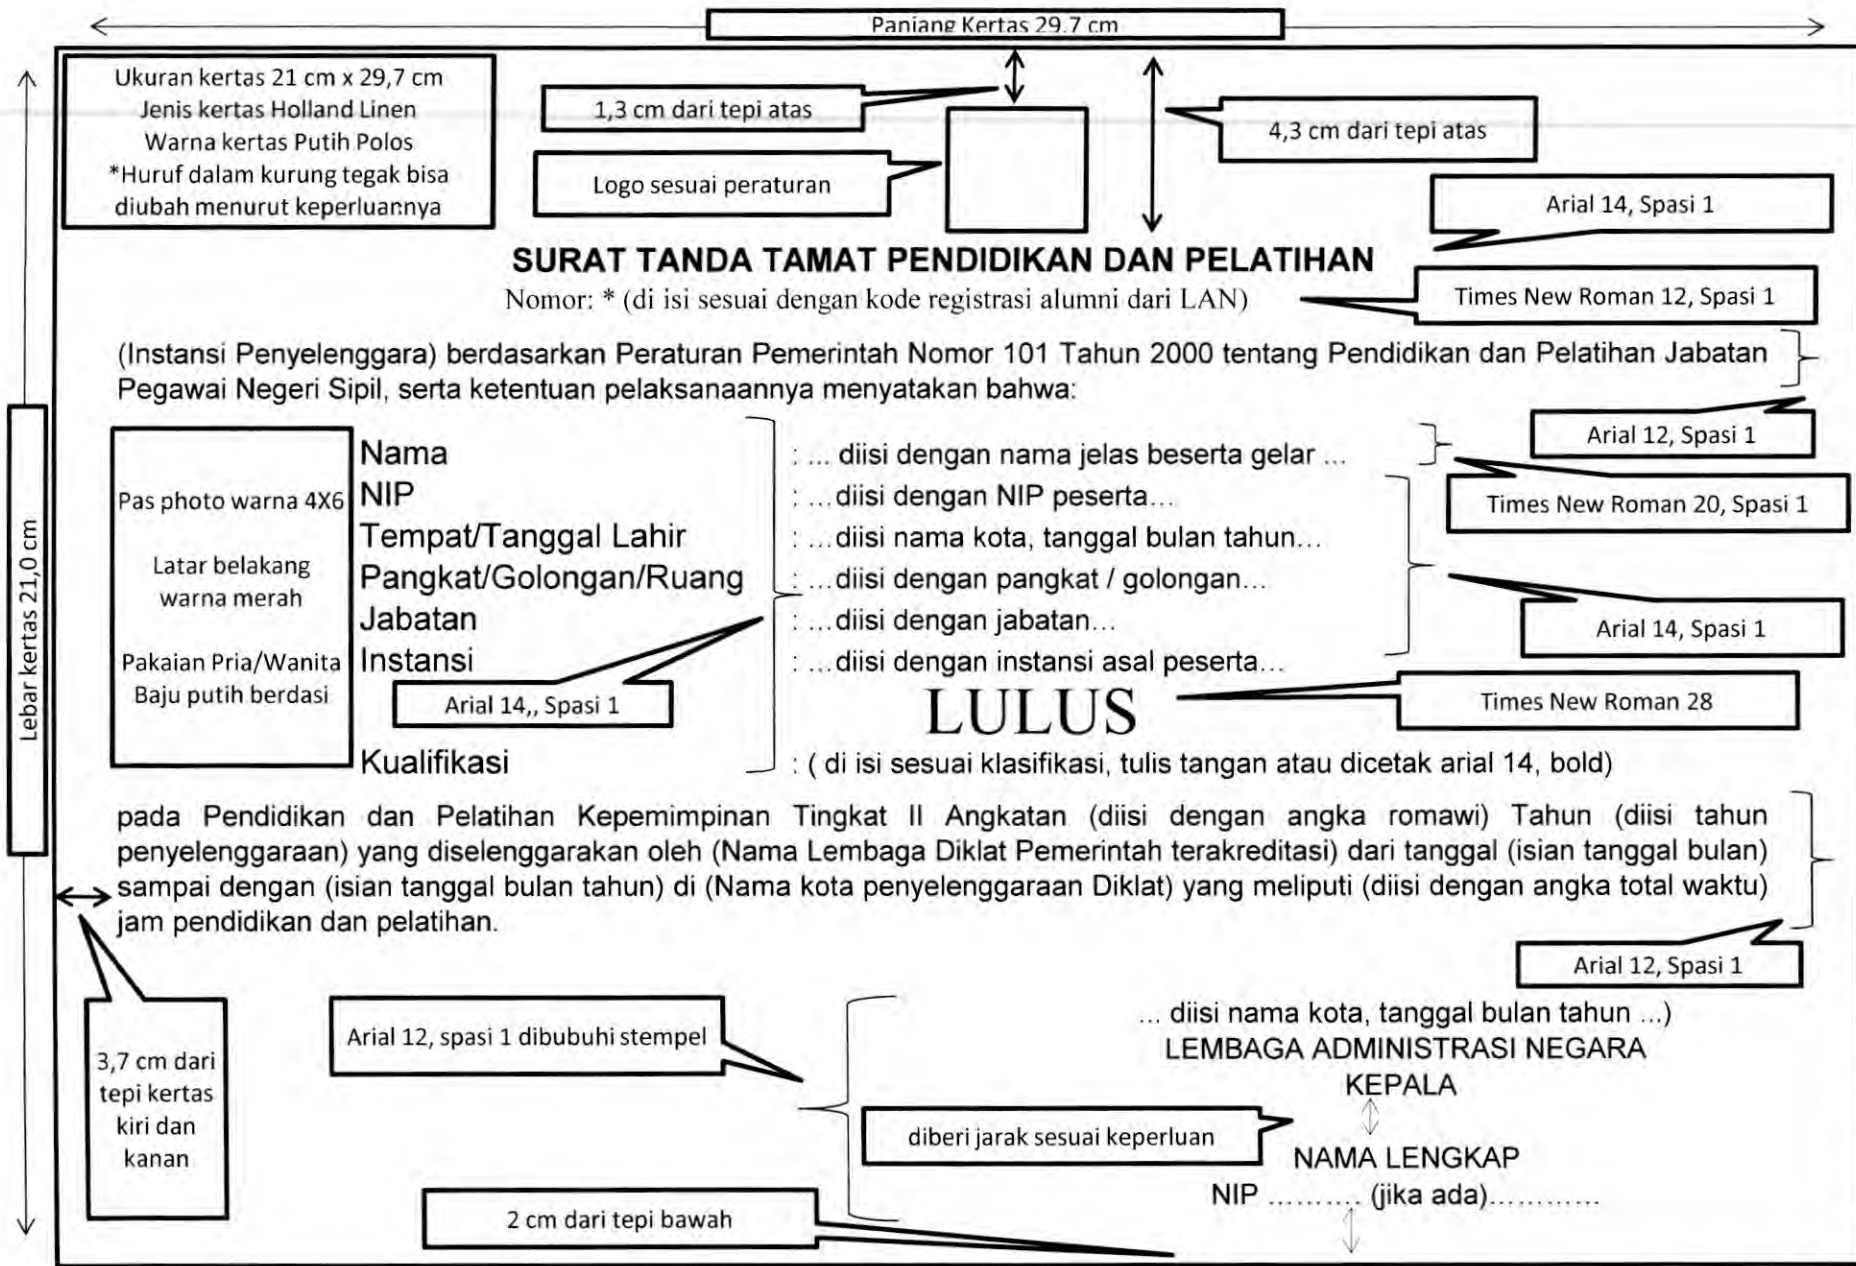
Panjang Kertas 29,7 cm

Ukuran kertas 21 cm x 29,7 cm
Jenis kertas Holland Linen
Warna kertas Putih Polos
*Huruf dalam kurung tegak bisa diubah menurut keperluannya

1,3 cm dari tepi atas

Logo sesuai peraturan

4,3 cm dari tepi atas

Arial 14, Spasi 1

SURAT TANDA TAMAT PENDIDIKAN DAN PELATIHAN
Nomor: * (di isi sesuai dengan kode registrasi alumni dari LAN)

Times New Roman 12, Spasi 1

(Instansi Penyelenggara) berdasarkan Peraturan Pemerintah Nomor 101 Tahun 2000 tentang Pendidikan dan Pelatihan Jabatan Pegawai Negeri Sipil, serta ketentuan pelaksanaannya menyatakan bahwa:

Arial 12, Spasi 1

Pas photo warna 4X6

Latar belakang warna merah

Pakaian Pria/Wanita Baju putih berdasi

Nama : ... diisi dengan nama jelas beserta gelar ...
NIP : ...diisi dengan NIP peserta...
Tempat/Tanggal Lahir : ...diisi nama kota, tanggal bulan tahun...
Pangkat/Golongan/Ruang : ...diisi dengan pangkat / golongan...
Jabatan : ...diisi dengan jabatan...
Instansi : ...diisi dengan instansi asal peserta...

Times New Roman 20, Spasi 1

Arial 14, Spasi 1

Arial 14,, Spasi 1

LULUS

Times New Roman 28

Kualifikasi : ( di isi sesuai klasifikasi, tulis tangan atau dicetak arial 14, bold)

pada Pendidikan dan Pelatihan Kepemimpinan Tingkat II Angkatan (diisi dengan angka romawi) Tahun (diisi tahun penyelenggaraan) yang diselenggarakan oleh (Nama Lembaga Diklat Pemerintah terakreditasi) dari tanggal (isian tanggal bulan) sampai dengan (isian tanggal bulan tahun) di (Nama kota penyelenggaraan Diklat) yang meliputi (diisi dengan angka total waktu) jam pendidikan dan pelatihan.

Arial 12, Spasi 1

Lebar kertas 21,0 cm

3,7 cm dari tepi kertas kiri dan kanan

Arial 12, spasi 1 dibubuhi stempel

... diisi nama kota, tanggal bulan tahun ...)
LEMBAGA ADMINISTRASI NEGARA
KEPALA

diberi jarak sesuai keperluan

NAMA LENGKAP
NIP .......... (jika ada)............

2 cm dari tepi bawah